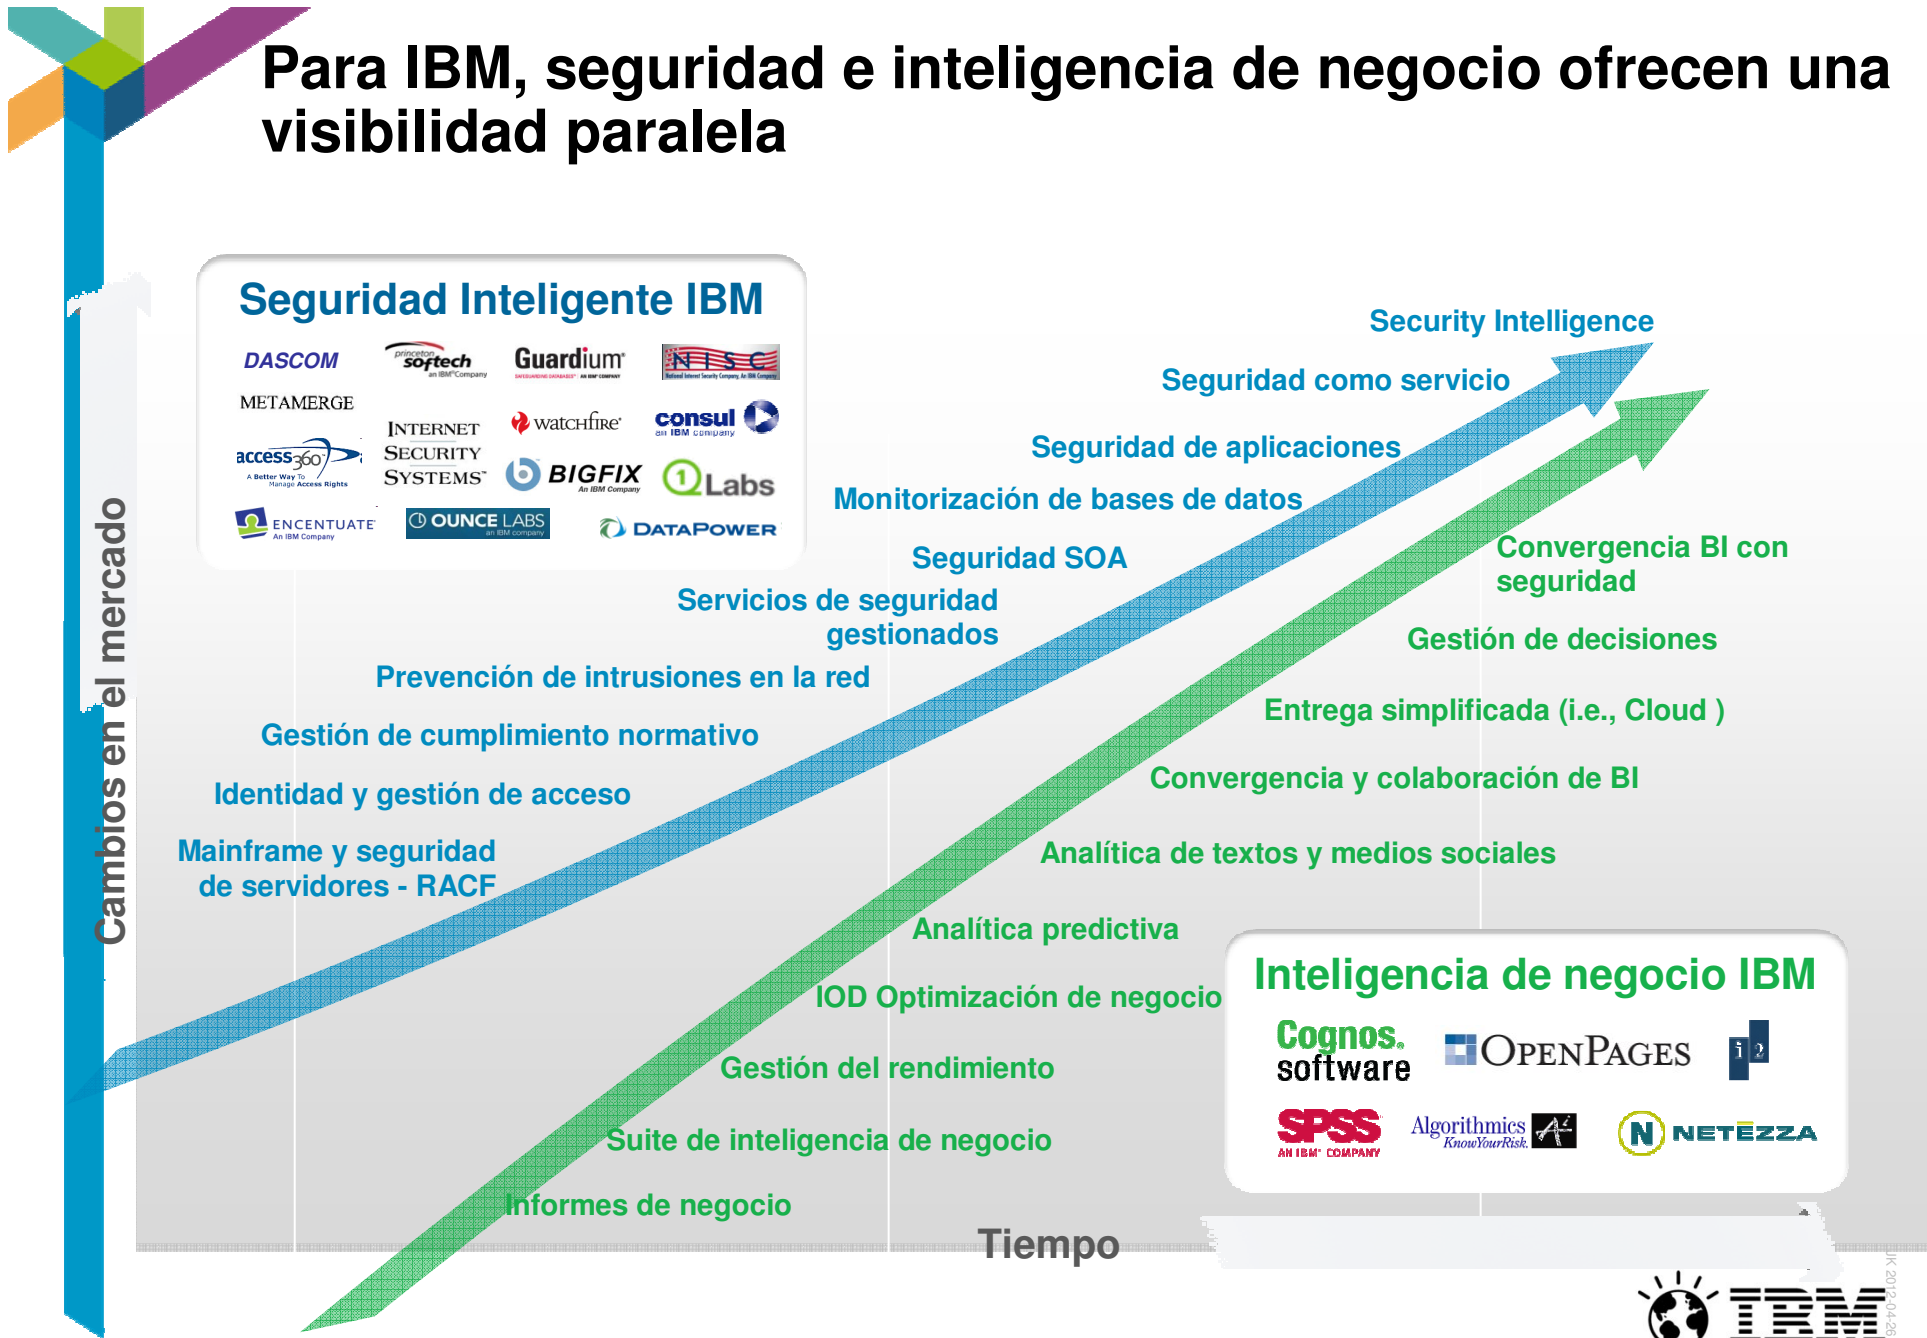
Para IBM, seguridad e inteligencia de negocio ofrecen una visibilidad paralela

Seguridad Inteligente IBM

DASCOM
princeton softech an IBM Company
Guardium
NISC
METAMERGE
INTERNET SECURITY SYSTEMS
watchfire
consul an IBM company
access360 A Better Way To Manage Access Rights
BIGFIX An IBM Company
Q1Labs
ENCENTUATE An IBM Company
OUNCE LABS an IBM company
DATAPOWER

Security Intelligence
Seguridad como servicio
Seguridad de aplicaciones
Monitorización de bases de datos
Seguridad SOA
Servicios de seguridad gestionados
Prevención de intrusiones en la red
Gestión de cumplimiento normativo
Identidad y gestión de acceso
Mainframe y seguridad de servidores - RACF

Convergencia BI con seguridad
Gestión de decisiones
Entrega simplificada (i.e., Cloud )
Convergencia y colaboración de BI
Analítica de textos y medios sociales
Analítica predictiva
IOD Optimización de negocio
Gestión del rendimiento
Suite de inteligencia de negocio
Informes de negocio

Inteligencia de negocio IBM

Cognos. software
OPENPAGES
i2
SPSS AN IBM COMPANY
Algorithmics KnowYourRisk.
NETEZZA

Cambios en el mercado
Tiempo

IBM